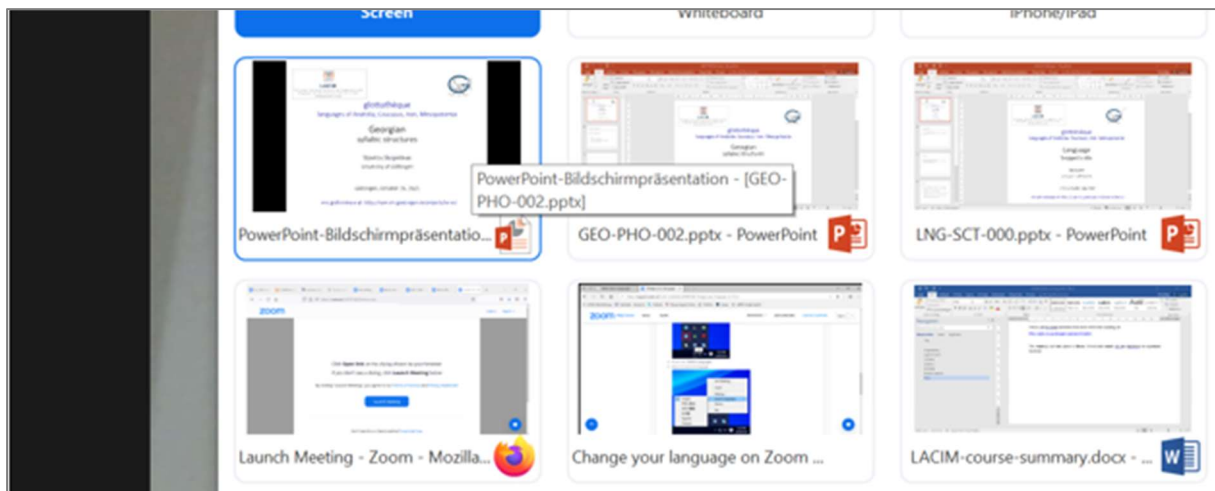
Screen

Whiteboard

iPhone/iPad

glottothèque
Languages of Anatolia, Caucasus, Iran, Mesopotamia

Georgian
syllabic structures

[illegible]

PowerPoint-Bildschirmpräsentation - [GEO-PHO-002.pptx]

PowerPoint-Bildschirmpräsentatio...

GEO-PHO-002.pptx - PowerPoint

LNG-SCT-000.pptx - PowerPoint

zoom

Launch Meeting - Zoom - Mozilla...

zoom

Change your language on Zoom ...

LACIM-course-summary.docx - ...